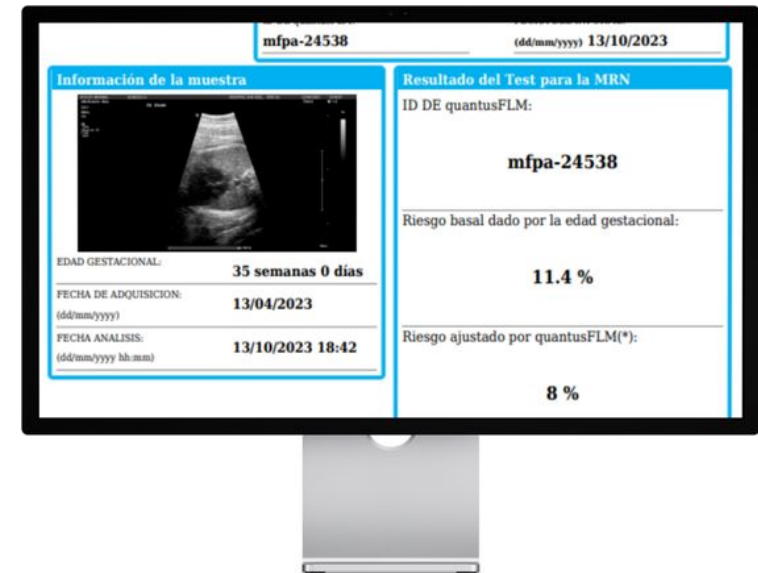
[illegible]
mfpa-24538

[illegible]
(dd/mm/yyyy) 13/10/2023

Información de la muestra

EDAD GESTACIONAL: 35 semanas 0 días

FECHA DE ADQUISICION: (dd/mm/yyyy) 13/04/2023

FECHA ANALISIS: (dd/mm/yyyy hh:mm) 13/10/2023 18:42

Resultado del Test para la MRN

ID DE quantusFLM:

mfpa-24538

Riesgo basal dado por la edad gestacional:

11.4 %

Riesgo ajustado por quantusFLM(*):

8 %